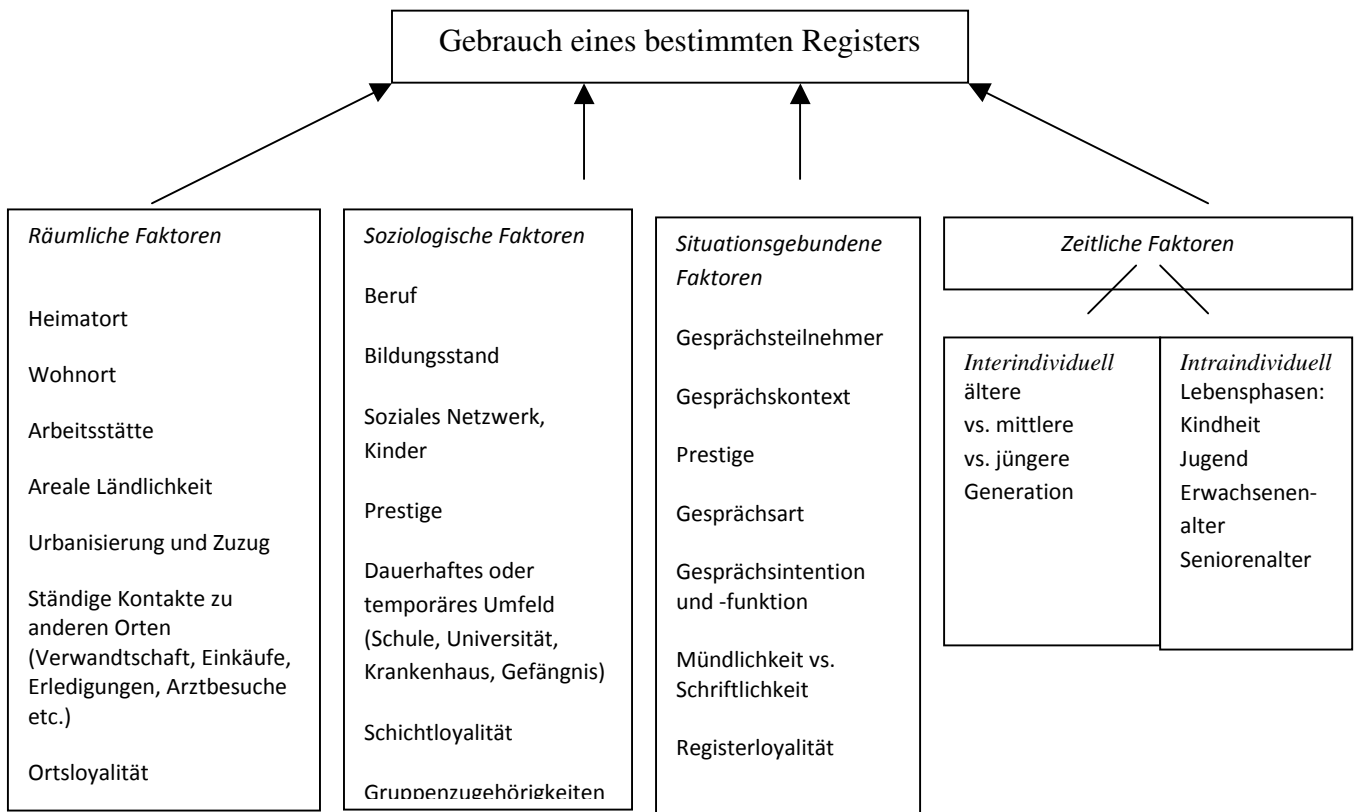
Gebrauch eines bestimmten Registers

Räumliche Faktoren

Heimatort

Wohnort

Arbeitsstätte

Areale Ländlichkeit

Urbanisierung und Zuzug

Ständige Kontakte zu anderen Orten (Verwandtschaft, Einkäufe, Erledigungen, Arztbesuche etc.)

Ortsloyalität

Soziologische Faktoren

Beruf

Bildungsstand

Soziales Netzwerk, Kinder

Prestige

Dauerhaftes oder temporäres Umfeld (Schule, Universität, Krankenhaus, Gefängnis)

Schichtloyalität

Gruppenzugehörigkeiten

Situationsgebundene Faktoren

Gesprächsteilnehmer

Gesprächskontext

Prestige

Gesprächsart

Gesprächsintention und -funktion

Mündlichkeit vs. Schriftlichkeit

Registerloyalität

Zeitliche Faktoren

Interindividuell
ältere
vs. mittlere
vs. jüngere
Generation

Intraindividuell
Lebensphasen:
Kindheit
Jugend
Erwachsenenalter
Seniorenalter